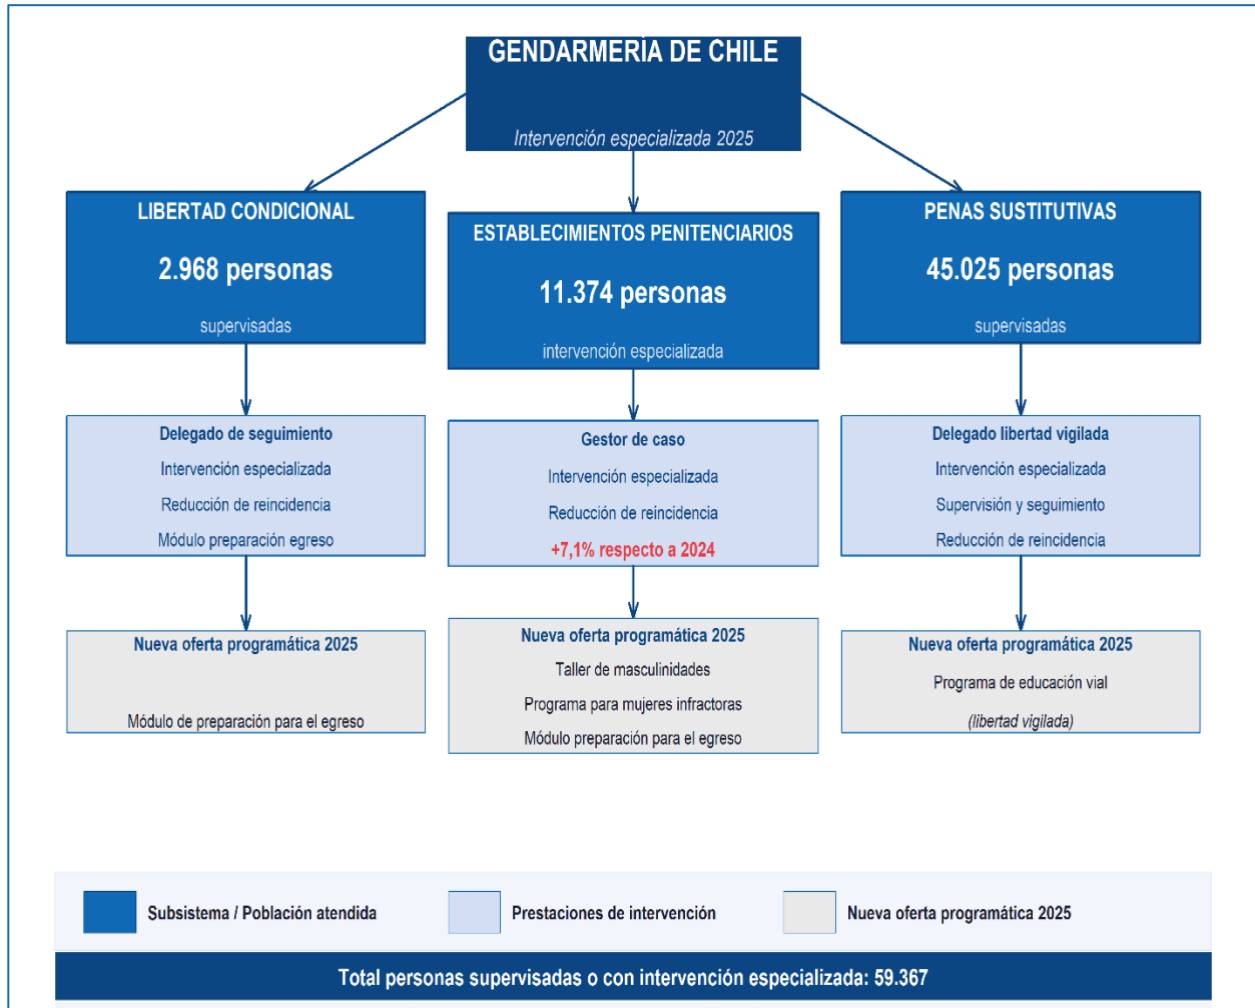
GENDARMERÍA DE CHILE

Intervención especializada 2025

LIBERTAD CONDICIONAL

2.968 personas

supervisadas

ESTABLECIMIENTOS PENITENCIARIOS

11.374 personas

intervención especializada

PENAS SUSTITUTIVAS

45.025 personas

supervisadas

Delegado de seguimiento

Intervención especializada

Reducción de reincidencia

Módulo preparación egreso

Gestor de caso

Intervención especializada

Reducción de reincidencia

+7,1% respecto a 2024

Delegado libertad vigilada

Intervención especializada

Supervisión y seguimiento

Reducción de reincidencia

Nueva oferta programática 2025

Módulo de preparación para el egreso

Nueva oferta programática 2025

Taller de masculinidades

Programa para mujeres infractoras

Módulo preparación para el egreso

Nueva oferta programática 2025

Programa de educación vial

(libertad vigilada)

Subsistema / Población atendida

Prestaciones de intervención

Nueva oferta programática 2025

Total personas supervisadas o con intervención especializada: 59.367